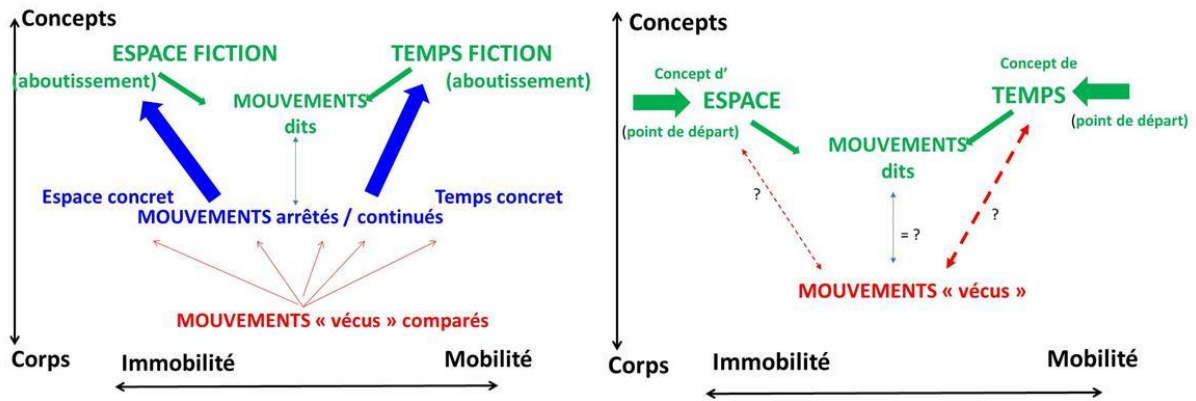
Concepts

ESPACE FICTION
(aboutissement)

TEMPS FICTION
(aboutissement)

MOUVEMENTS dits

Espace concret

Temps concret

MOUVEMENTS arrêtés / continués

MOUVEMENTS « vécus » comparés

Corps

Immobilité

Mobilité

Concepts

Concept d'
ESPACE
(point de départ)

Concept de
TEMPS
(point de départ)

MOUVEMENTS dits

?

= ?

?

MOUVEMENTS « vécus »

Corps

Immobilité

Mobilité